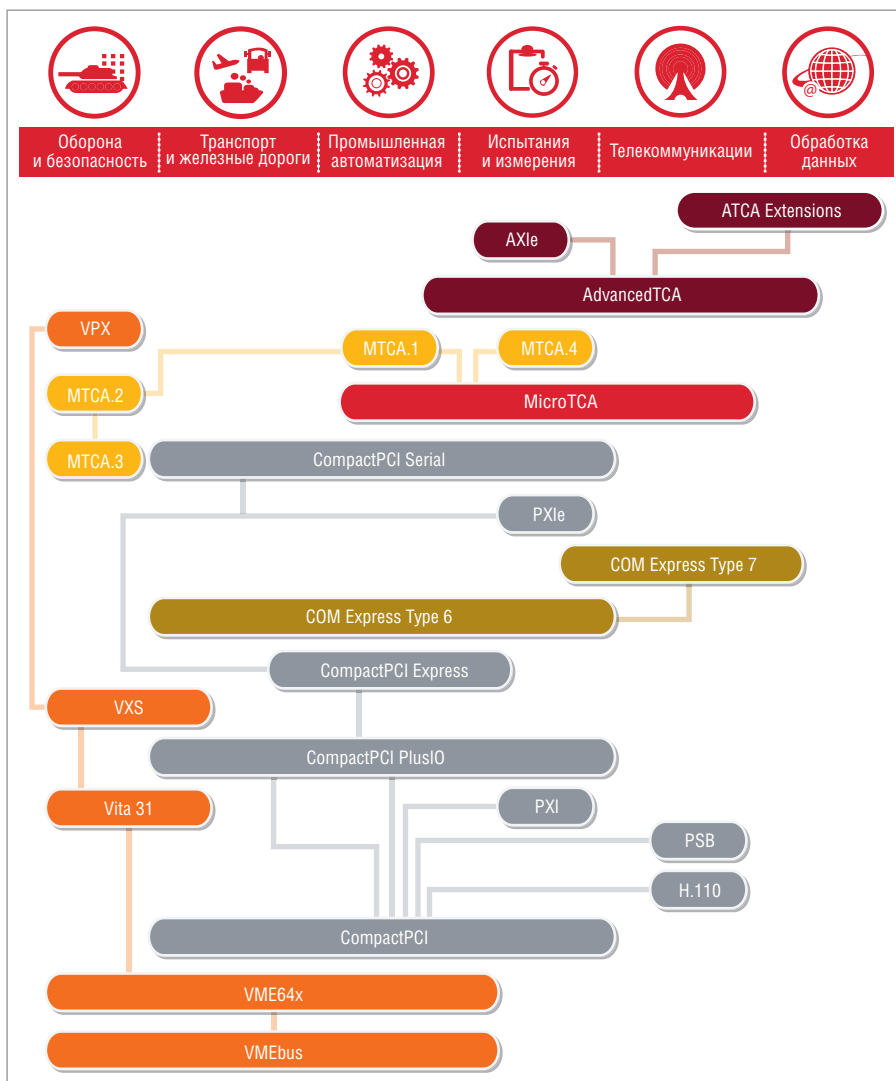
Оборона и безопасность
Транспорт и железные дороги
Промышленная автоматизация
Испытания и измерения
Телекоммуникации
Обработка данных

ATCA Extensions
AXIe
AdvancedTCA
VPX
MTCA.1
MTCA.4
MTCA.2
MicroTCA
MTCA.3
CompactPCI Serial
PXIe
COM Express Type 7
COM Express Type 6
CompactPCI Express
VXS
CompactPCI PlusIO
Vita 31
PXI
PSB
H.110
CompactPCI
VME64x
VMEbus